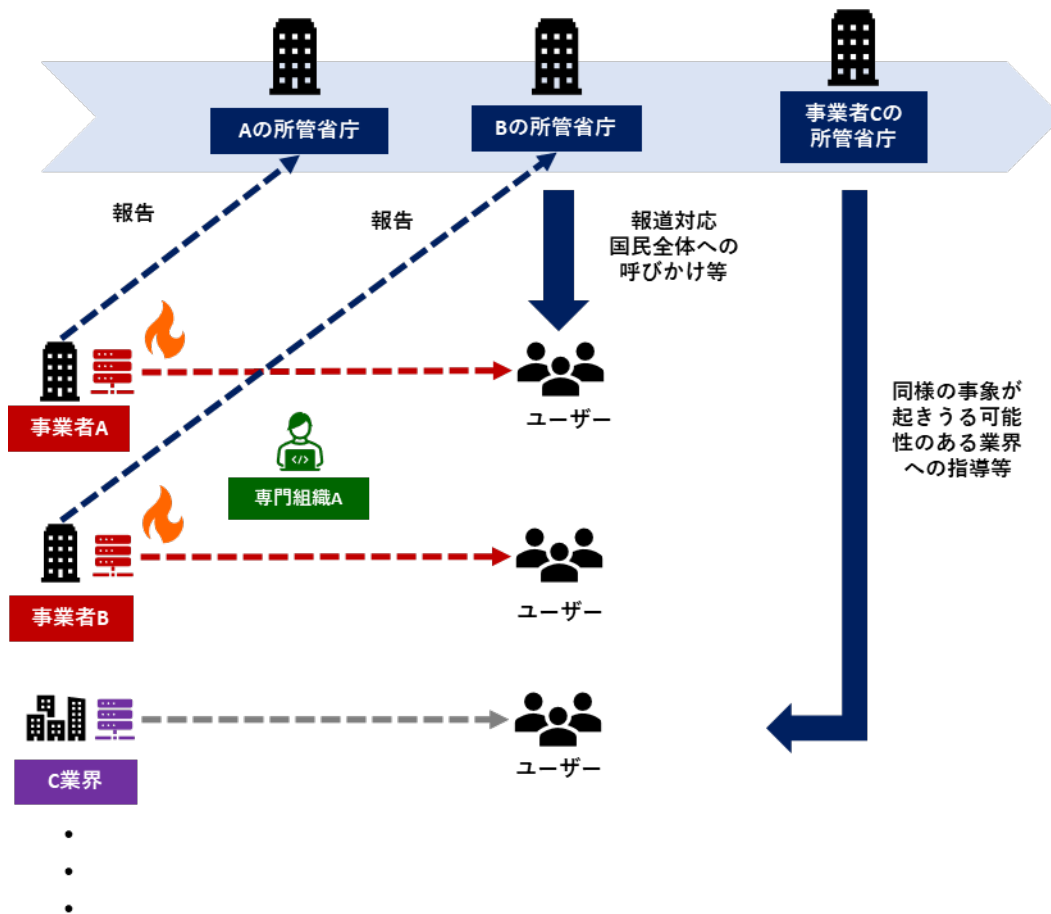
Aの所管省庁

Bの所管省庁

事業者Cの所管省庁

報告

報告

報道対応
国民全体への呼びかけ等

同様の事象が起きうる可能性のある業界への指導等

事業者A

ユーザー

専門組織A

事業者B

ユーザー

C業界

ユーザー

•
•
•